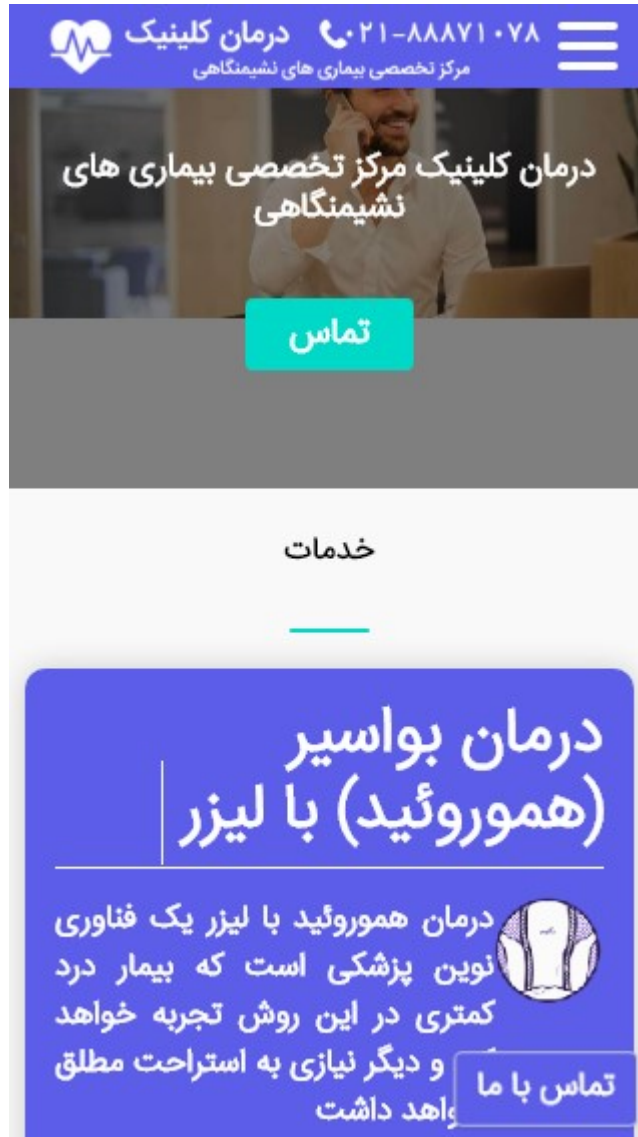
درمان کلینیک
۰۲۱-۸۸۸۷۱۰۷۸
مرکز تخصصی بیماری های نشیمنگاهی

درمان کلینیک مرکز تخصصی بیماری های نشیمنگاهی

تماس

خدمات

درمان بواسیر (هموروئید) با لیزر

درمان هموروئید با لیزر یک فناوری نوین پزشکی است که بیمار درد کمتری در این روش تجربه خواهد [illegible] و دیگر نیازی به استراحت مطلق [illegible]واهد داشت

تماس با ما